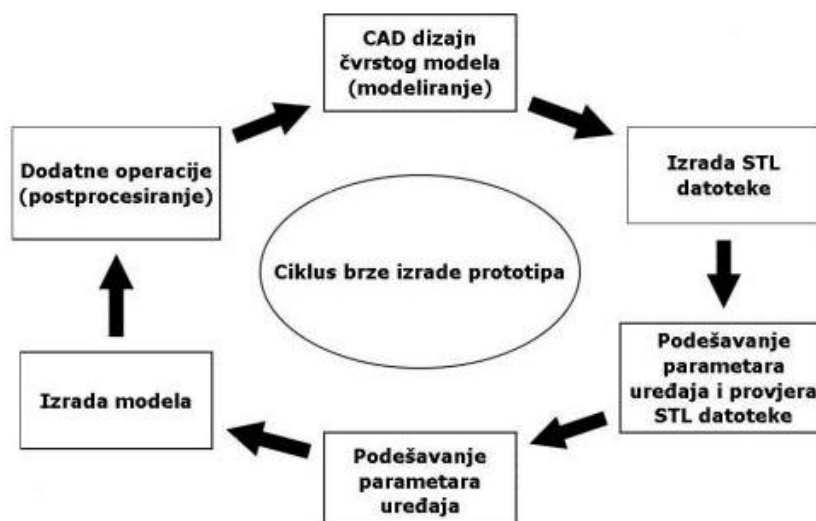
CAD dizajn čvrstog modela (modeliranje)

Izrada STL datoteke

Podešavanje parametara uređaja i provjera STL datoteke

Podešavanje parametara uređaja

Izrada modela

Dodatne operacije (postprocesiranje)

Ciklus brze izrade prototipa